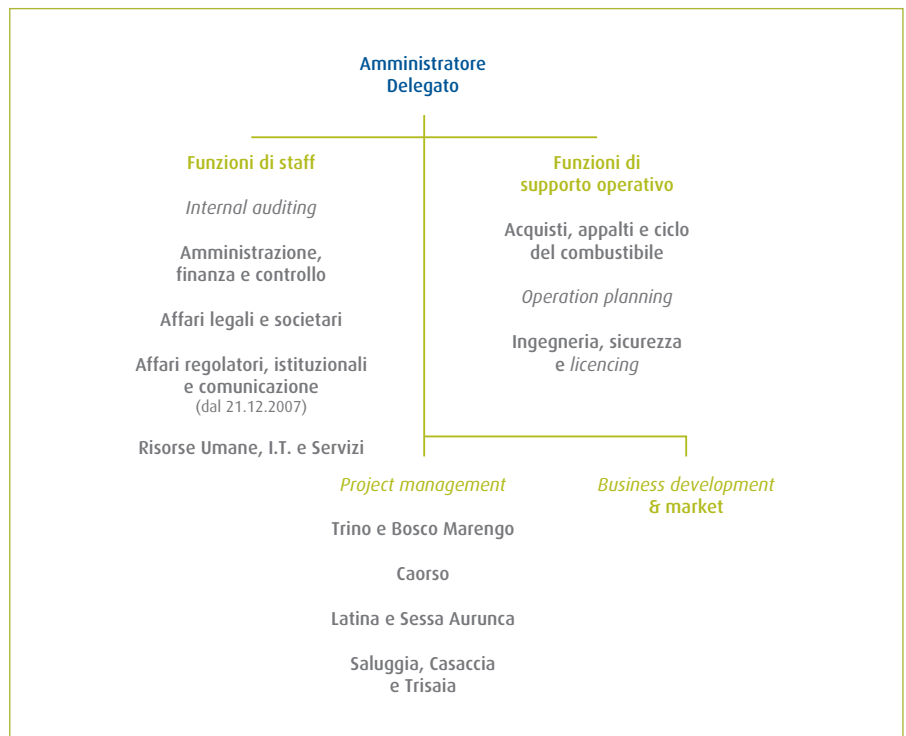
Amministratore Delegato

Funzioni di staff

Internal auditing

Amministrazione, finanza e controllo

Affari legali e societari

Affari regolatori, istituzionali e comunicazione (dal 21.12.2007)

Risorse Umane, I.T. e Servizi

Funzioni di supporto operativo

Acquisti, appalti e ciclo del combustibile

Operation planning

Ingegneria, sicurezza e licencing

Project management

Trino e Bosco Marengo

Caorso

Latina e Sessa Aurunca

Saluggia, Casaccia e Trisaia

Business development & market